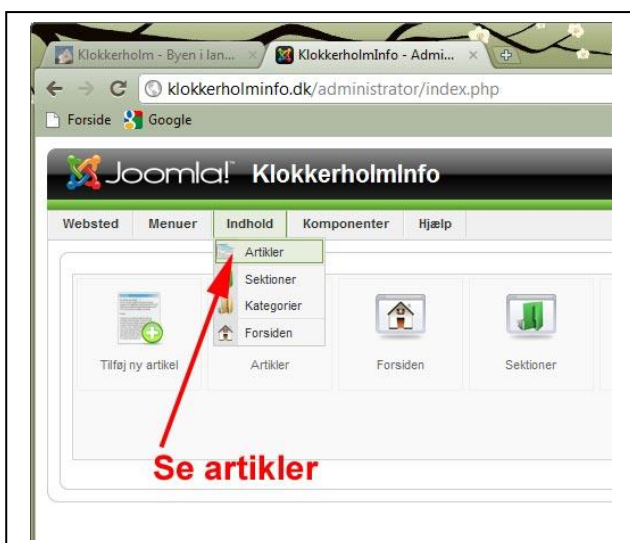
Klokkerholm - Byen i lan... ×
KlokkerholmInfo - Admi... ×

klokkerholminfo.dk/administrator/index.php

Forside Google

Joomla! KlokkerholmInfo

Websted Menuer Indhold Komponenter Hjælp

Artikler
Sektioner
Kategorier
Forsiden

Tilføj ny artikel
Artikler
Forsiden
Sektioner

Se artikler